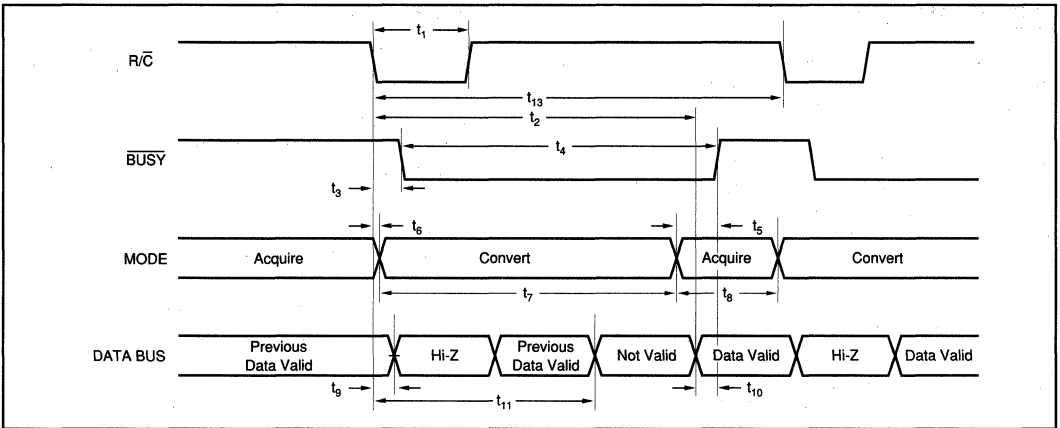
R/$\overline{C}$

$t_1$

$t_{13}$

$t_2$

$\overline{BUSY}$

$t_4$

$t_3$

$t_6$

$t_5$

MODE

Acquire

Convert

Acquire

Convert

$t_7$

$t_8$

DATA BUS

Previous Data Valid

Hi-Z

Previous Data Valid

Not Valid

Data Valid

Hi-Z

Data Valid

$t_9$

$t_{10}$

$t_{11}$